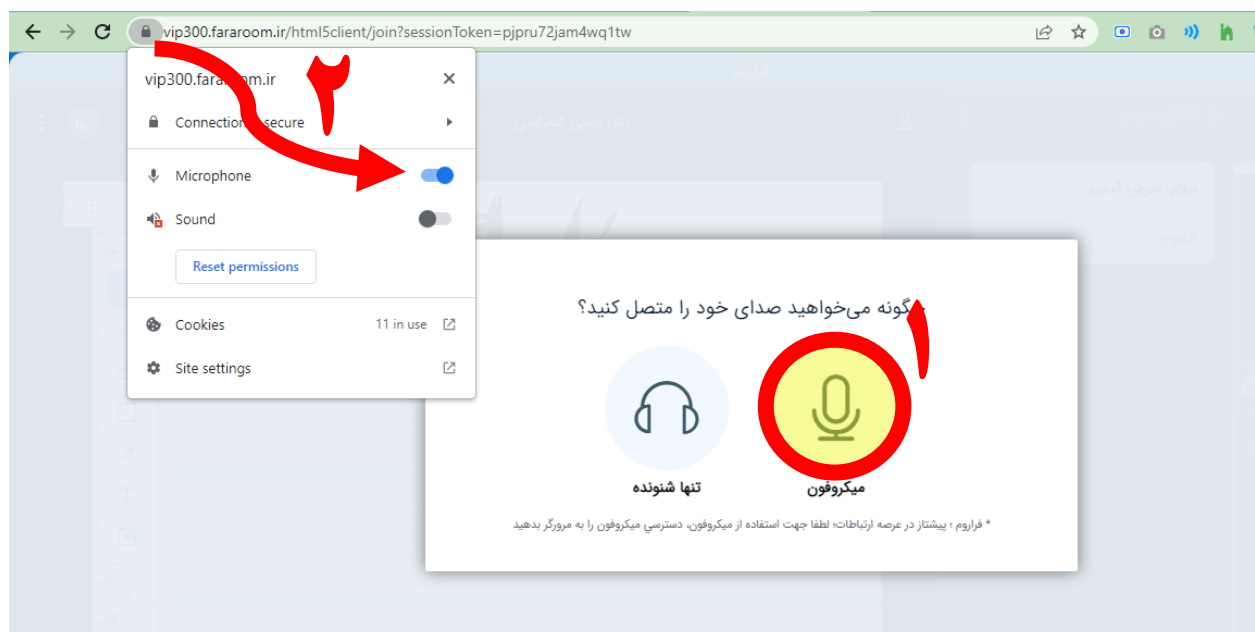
vip300.fararoom.ir/html5client/join?sessionToken=pjpru72jam4wq1tw

vip300.fara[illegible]om.ir

Connection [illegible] secure

Microphone

Sound

Reset permissions

Cookies 11 in use

Site settings

۲

۱

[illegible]گونه می‌خواهید صدای خود را متصل کنید؟

تنها شنونده

میکروفون

* فراروم ؛ پیشتاز در عرصه ارتباطات؛ لطفا جهت استفاده از میکروفون، دسترسی میکروفون را به مرورگر بدهید